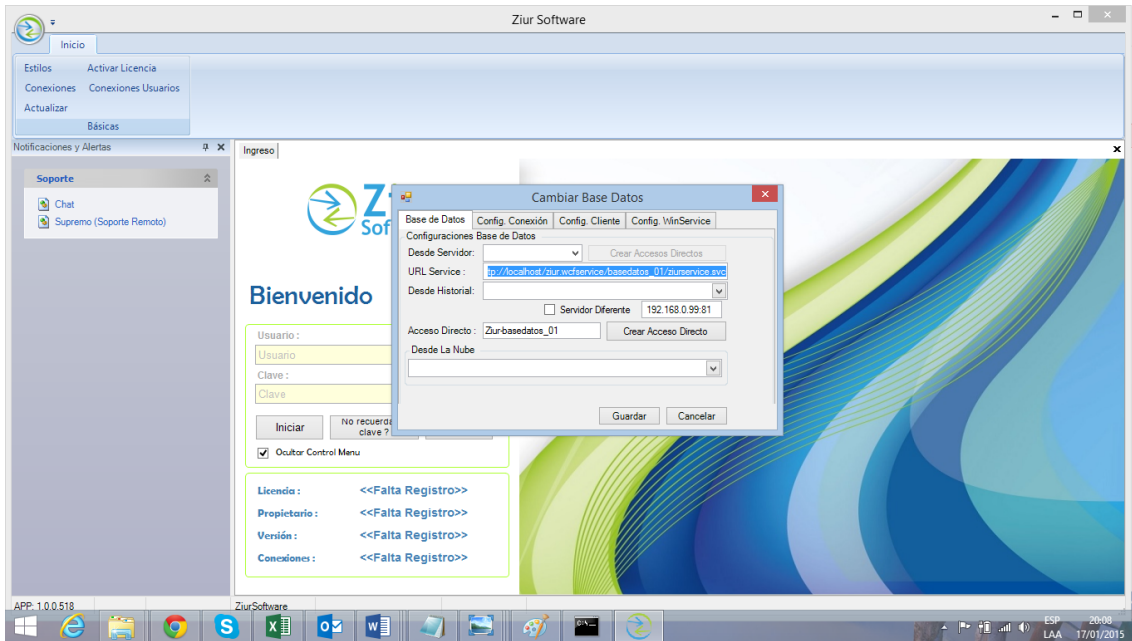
Ziur Software

Inicio

Estilos
Activar Licencia
Conexiones
Conexiones Usuarios
Actualizar
Básicas

Notificaciones y Alertas

Soporte
Chat
Supremo (Soporte Remoto)

Ingreso

Zi
Sof

Bienvenido

Usuario :
Usuario
Clave :
Clave
Iniciar
No recuerda clave ?
Ocultar Control Menu

Licencia : <<Falta Registro>>
Propietario : <<Falta Registro>>
Versión : <<Falta Registro>>
Conexiones : <<Falta Registro>>

Cambiar Base Datos

Base de Datos
Config. Conexión
Config. Cliente
Config. WinService

Configuraciones Base de Datos
Desde Servidor:
Crear Accesos Directos
URL Service :
tp://localhost/ziur.wcfservice/basedatos_01/ziurservice.svc
Desde Historial:
Servidor Diferente
192.168.0.99:81
Acceso Directo :
Ziur-basedatos_01
Crear Acceso Directo
Desde La Nube
Guardar
Cancelar

APP: 1.0.0.518
ZiurSoftware

ESP
LAA
20:08
17/01/2015